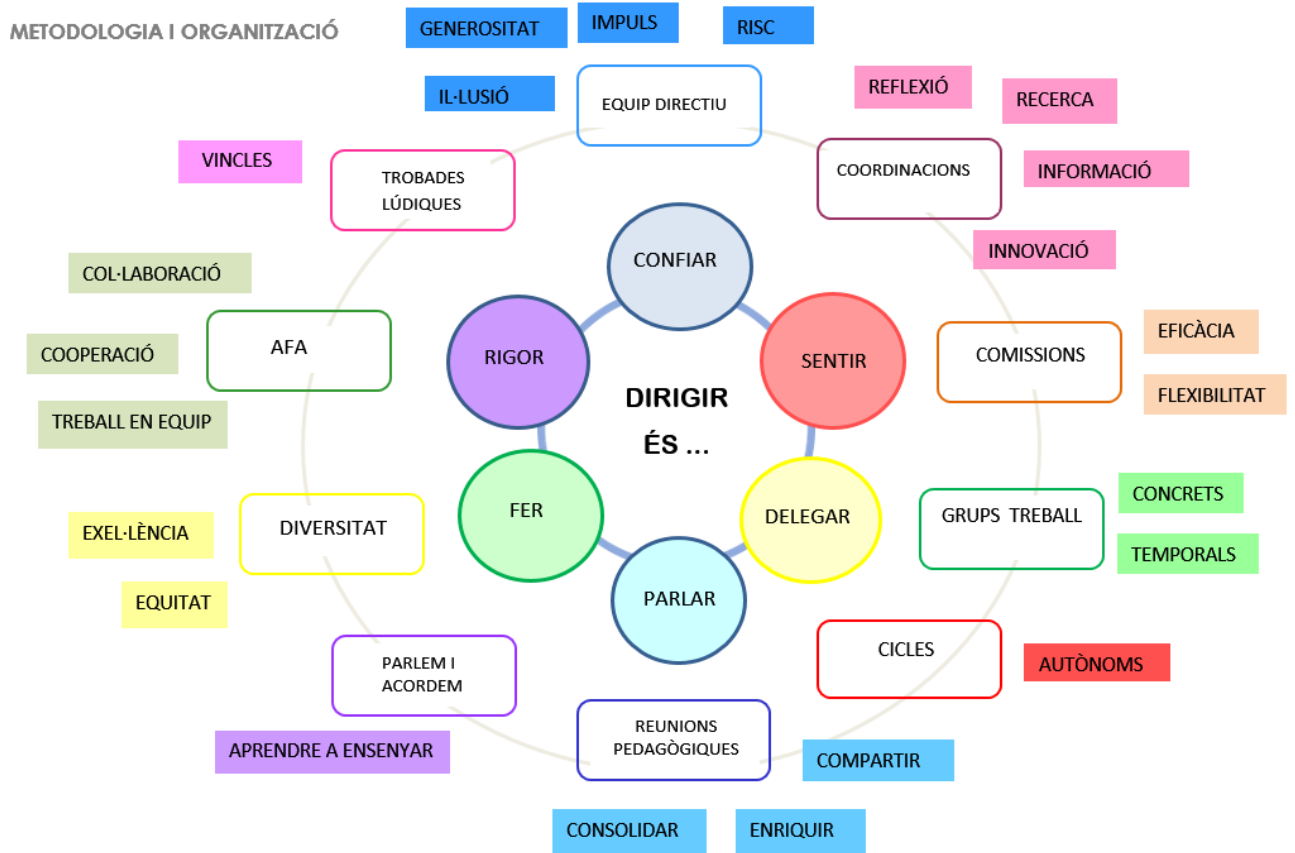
METODOLOGIA I ORGANITZACIÓ

GENEROSITAT
IMPULS
RISC
IL·LUSIÓ
EQUIP DIRECTIU
REFLEXIÓ
RECERCA
COORDINACIONS
INFORMACIÓ
INNOVACIÓ
VINCLES
TROBADES LÚDIQUES
COL·LABORACIÓ
COOPERACIÓ
AFA
TREBALL EN EQUIP
CONFIAR
RIGOR
SENTIR
DIRIGIR ÉS ...
FER
DELEGAR
PARLAR
COMISSIONS
EFICÀCIA
FLEXIBILITAT
GRUPS TREBALL
CONCRETS
TEMPORALS
EXEL·LÈNCIA
DIVERSITAT
EQUITAT
CICLES
AUTÒNOMS
PARLEM I ACORDEM
APRENDRE A ENSENYAR
REUNIONS PEDAGÒGIQUES
COMPARTIR
CONSOLIDAR
ENRIQUIR